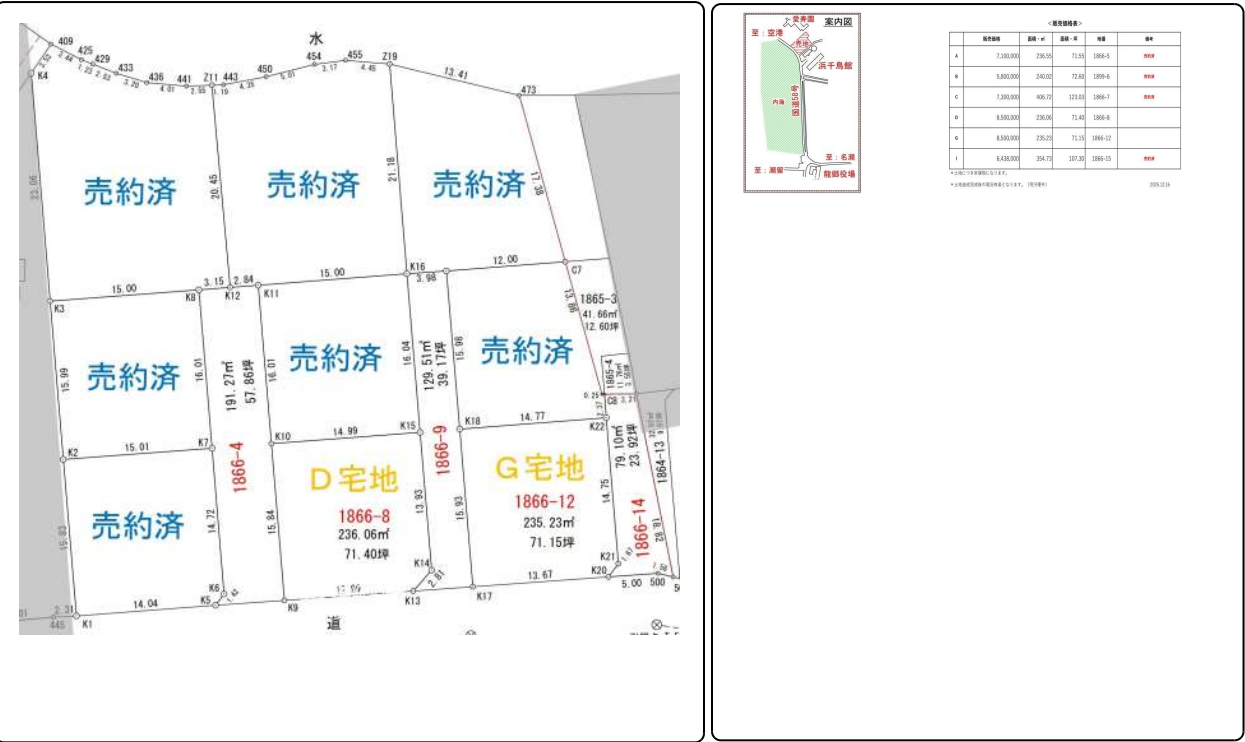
水

409 425 429 433 436 441 Z11 443 450 454 455 Z19 473 K4

売約済 売約済 売約済

20.45 21.18 13.41 17.38 23.06

15.00 3.15 2.84 15.00 3.98 12.00 K3 K8 K12 K11 K16 C7

1865-3
41.66㎡
12.60坪

売約済 売約済 売約済

191.27㎡
57.86坪

129.51㎡
39.17坪

1865-4

15.99 16.01 16.01 16.04 15.96

15.01 K2 K7 K10 14.99 K15 K18 14.77 K22 C8

1866-4

D宅地
1866-8
236.06㎡
71.40坪

1866-9

G宅地
1866-12
235.23㎡
71.15坪

79.10㎡
23.92坪

1866-14

1864-13

売約済

15.83 14.72 15.84 13.93 15.93 14.75

K6 K5 K9 K14 K13 K17 K21 K20 K1

14.04 12.99 13.67 5.00 500

道

案内図
至：空港
浜千鳥館
国道58号
内海
至：名瀬
至：湯留
龍郷役場

<販売価格表>

| | 販売価格 | 面積・㎡ | 面積・坪 | 地番 | 備考 |
|---|---|---|---|---|---|
| A | 7,100,000 | 236.55 | 71.55 | 1866-5 | 売約済 |
| B | 5,800,000 | 240.02 | 72.60 | 1899-6 | 売約済 |
| C | 7,300,000 | 406.72 | 123.03 | 1866-7 | 売約済 |
| D | 8,500,000 | 236.06 | 71.40 | 1866-8 | |
| G | 8,500,000 | 235.23 | 71.15 | 1866-12 | |
| I | 6,438,000 | 354.73 | 107.30 | 1866-15 | 売約済 |

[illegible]

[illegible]